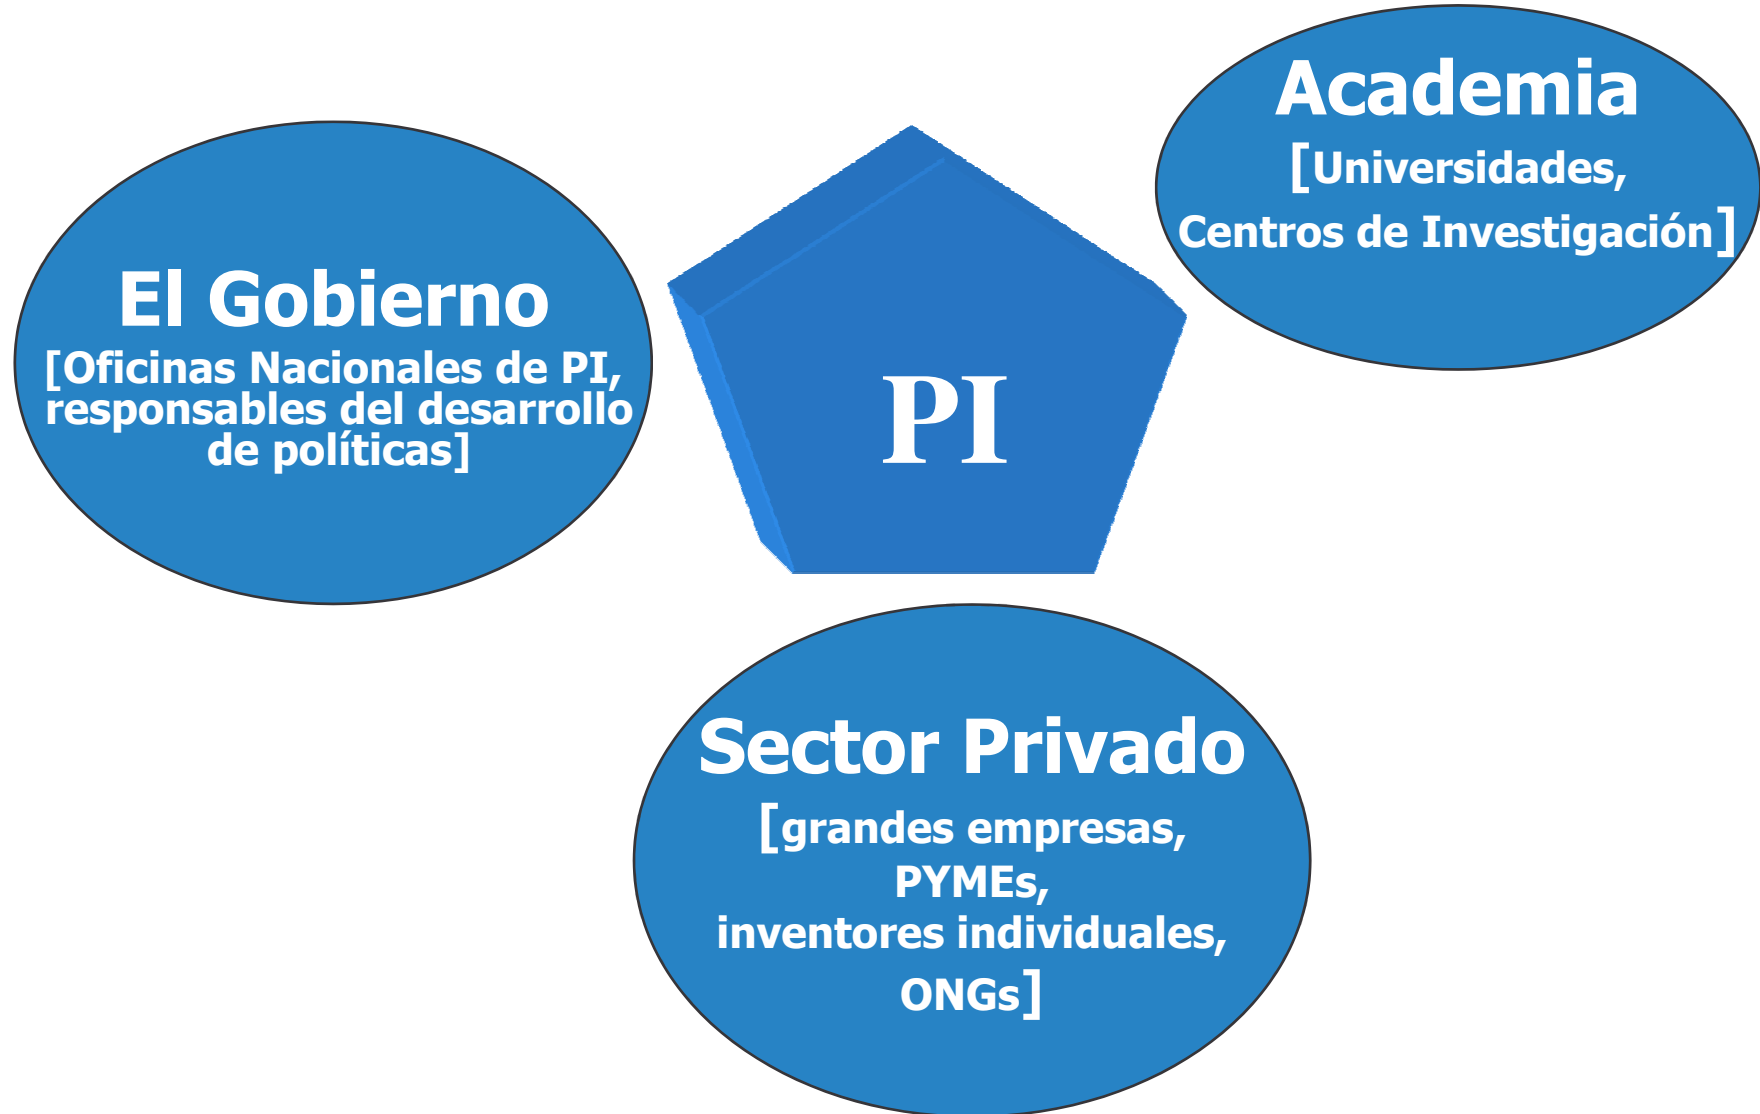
Academia
[Universidades, Centros de Investigación]

El Gobierno
[Oficinas Nacionales de PI, responsables del desarrollo de políticas]

PI

Sector Privado
[grandes empresas, PYMEs, inventores individuales, ONGs]